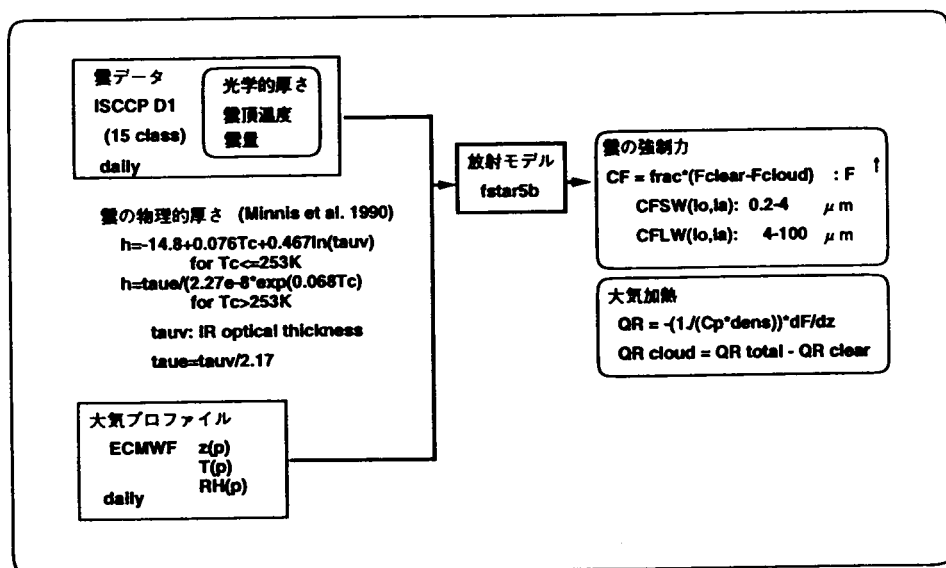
雲データ
ISCCP D1
(15 class)
daily

光学的厚さ
雲頂温度
雲量

雲の物理的厚さ (Minnis et al. 1990)
h=-14.8+0.076Tc+0.467ln(tauv)
for Tc<=253K
h=taue/(2.27e-8*exp(0.068Tc)
for Tc>253K

tauv: IR optical thickness

taue=tauv/2.17

大気プロファイル
ECMWF z(p)
T(p)
RH(p)
daily

放射モデル
fstar5b

雲の強制力
CF = frac*(Fclear-Fcloud) : F ↑
CFSW(lo,la): 0.2-4 $\mu$ m
CFLW(lo,la): 4-100 $\mu$ m

大気加熱
QR = -(1./(Cp*dens))*dF/dz
QR cloud = QR total - QR clear